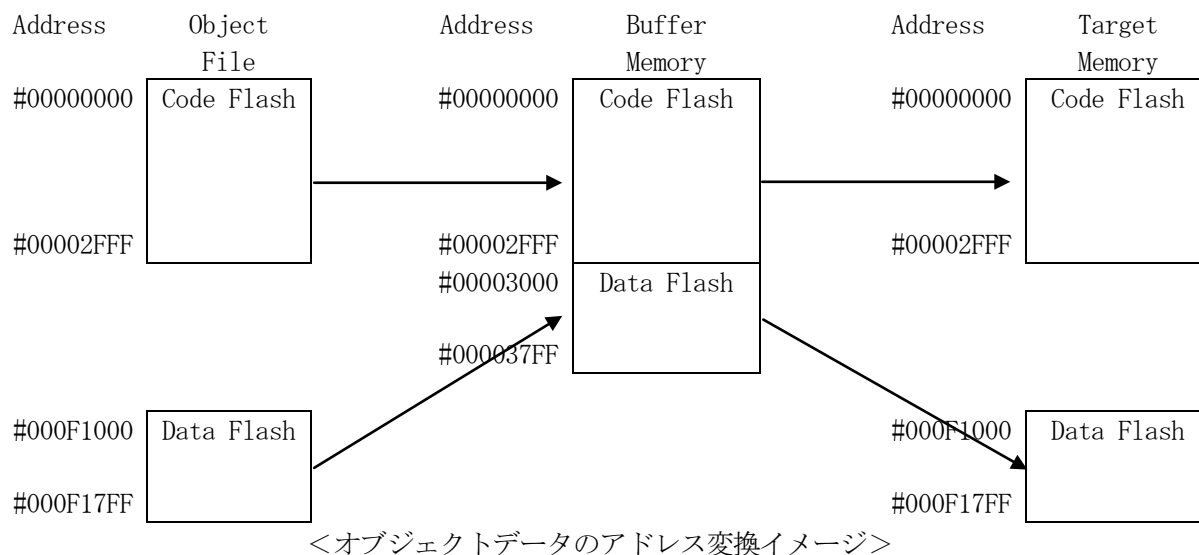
Address Object File

#00000000 Code Flash

#00002FFF

#000F1000 Data Flash

#000F17FF

Address Buffer Memory

#00000000 Code Flash

#00002FFF

#00003000 Data Flash

#000037FF

Address Target Memory

#00000000 Code Flash

#00002FFF

#000F1000 Data Flash

#000F17FF

<オブジェクトデータのアドレス変換イメージ>